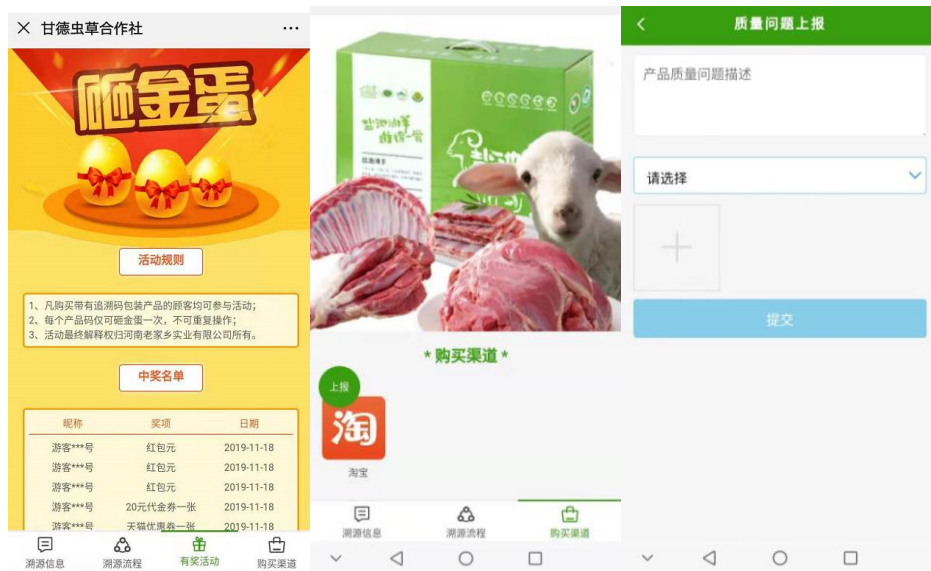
× 甘德虫草合作社 ···

砸金蛋

活动规则

1、凡购买带有追溯码包装产品的顾客均可参与活动；
2、每个产品码仅可砸金蛋一次，不可重复操作；
3、活动最终解释权归河南老家乡实业有限公司所有。

中奖名单

| 昵称 | 奖项 | 日期 |
|---|---|---|
| 游客***号 | 红包元 | 2019-11-18 |
| 游客***号 | 红包元 | 2019-11-18 |
| 游客***号 | 红包元 | 2019-11-18 |
| 游客***号 | 20元代金券一张 | 2019-11-18 |
| 游客***号 | 天猫优惠券一张 | 2019-11-18 |

溯源信息 溯源流程 有奖活动 购买渠道

* 购买渠道 *

上报

淘

淘宝

溯源信息 溯源流程 购买渠道

< 质量问题上报

产品质量问题描述

请选择

+

提交